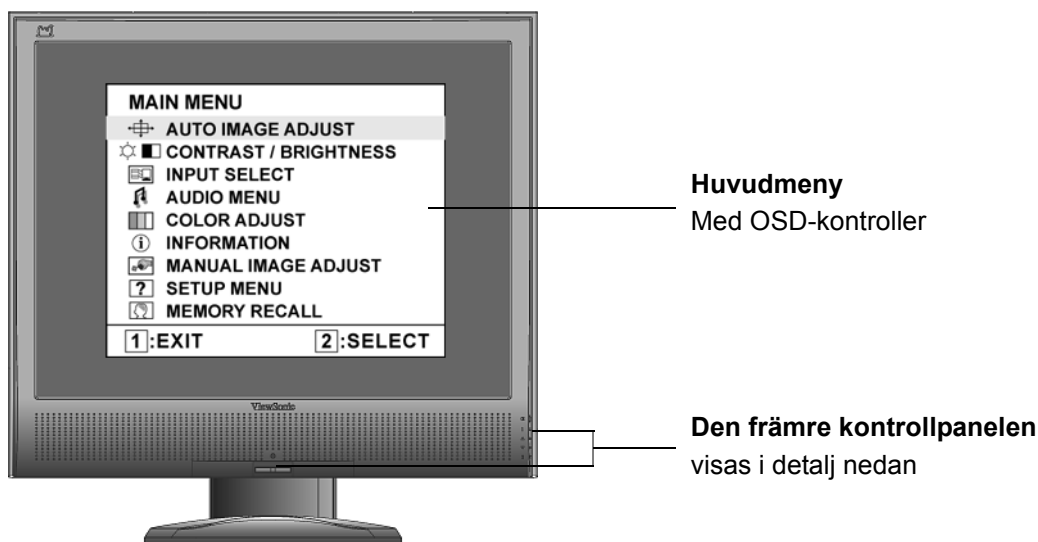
MAIN MENU
AUTO IMAGE ADJUST
CONTRAST / BRIGHTNESS
INPUT SELECT
AUDIO MENU
COLOR ADJUST
INFORMATION
MANUAL IMAGE ADJUST
SETUP MENU
MEMORY RECALL
1:EXIT
2:SELECT

ViewSonic

**Huvudmeny**
Med OSD-kontroller

**Den främre kontrollpanelen**
visas i detalj nedan